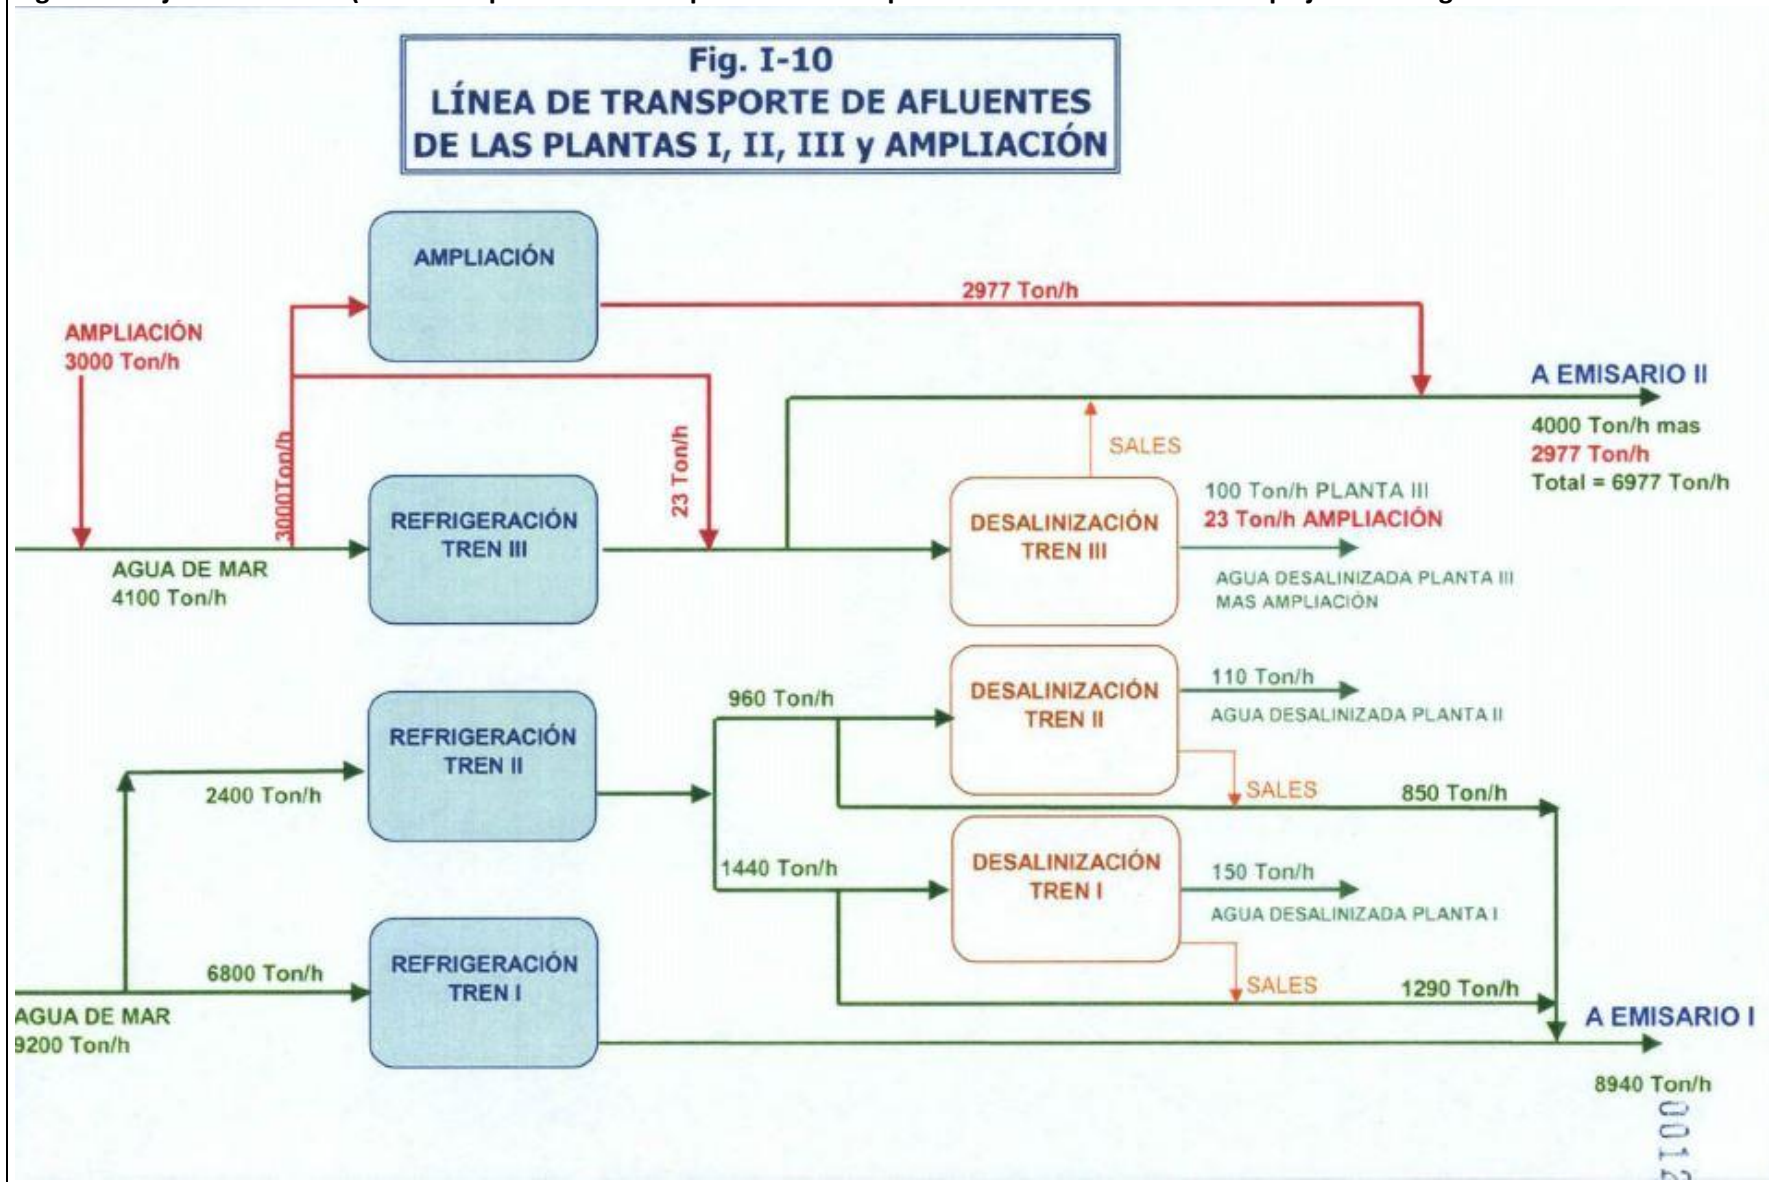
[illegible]

Fig. I-10
LÍNEA DE TRANSPORTE DE AFLUENTES DE LAS PLANTAS I, II, III y AMPLIACIÓN

AMPLIACIÓN

2977 Ton/h

AMPLIACIÓN
3000 Ton/h

A EMISARIO II

4000 Ton/h mas
2977 Ton/h
Total = 6977 Ton/h

3000Ton/h

23 Ton/h

SALES

REFRIGERACIÓN
TREN III

DESALINIZACIÓN
TREN III

100 Ton/h PLANTA III
23 Ton/h AMPLIACIÓN

AGUA DESALINIZADA PLANTA III
MAS AMPLIACIÓN

AGUA DE MAR
4100 Ton/h

960 Ton/h

DESALINIZACIÓN
TREN II

110 Ton/h

AGUA DESALINIZADA PLANTA II

REFRIGERACIÓN
TREN II

2400 Ton/h

SALES

850 Ton/h

1440 Ton/h

DESALINIZACIÓN
TREN I

150 Ton/h

AGUA DESALINIZADA PLANTA I

6800 Ton/h

REFRIGERACIÓN
TREN I

SALES

1290 Ton/h

A EMISARIO I

AGUA DE MAR
9200 Ton/h

8940 Ton/h

0012